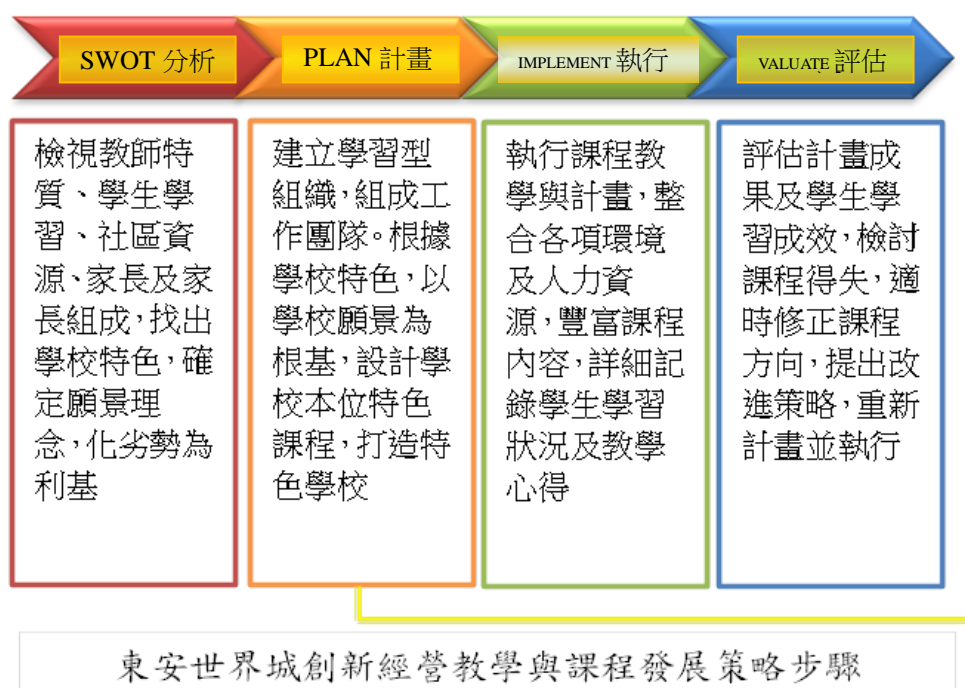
SWOT 分析

PLAN 計畫

IMPLEMENT 執行

VALUATE 評估

檢視教師特質、學生學習、社區資源、家長及家長組成，找出學校特色，確定願景理念，化劣勢為利基

建立學習型組織，組成工作團隊。根據學校特色，以學校願景為根基，設計學校本位特色課程，打造特色學校

執行課程教學與計畫，整合各項環境及人力資源，豐富課程內容，詳細記錄學生學習狀況及教學心得

評估計畫成果及學生學習成效，檢討課程得失，適時修正課程方向，提出改進策略，重新計畫並執行

東安世界城創新經營教學與課程發展策略步驟